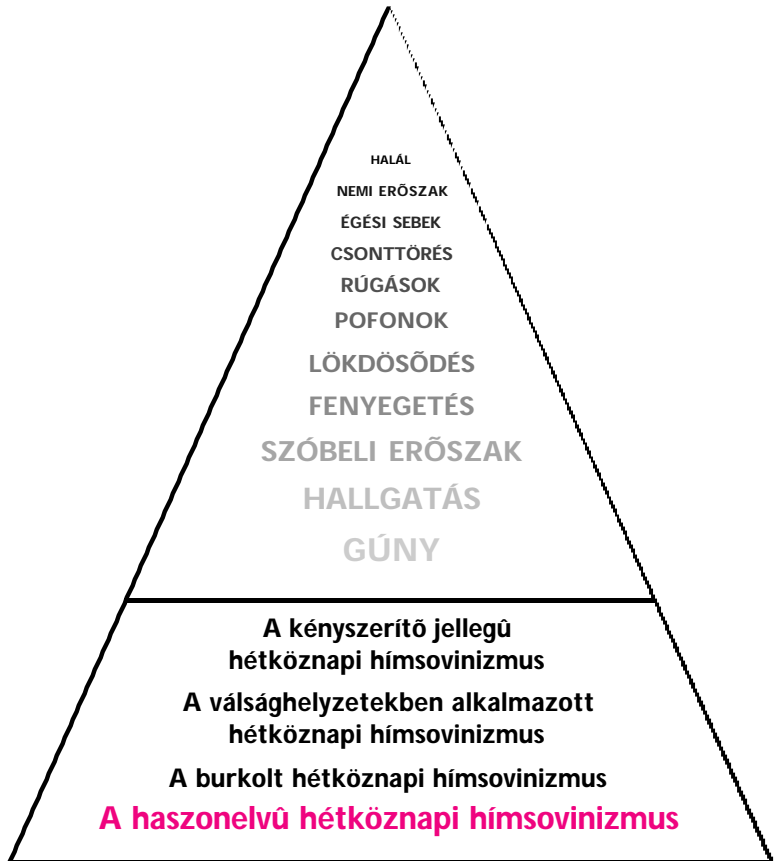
HALÁL
NEMI ERÕSZAK
ÉGÉSI SEBEK
CSONTTÖRÉS
RÚGÁSOK
POFONOK
LÖKDÖSÕDÉS
FENYEGETÉS
SZÓBELI ERÕSZAK
HALLGATÁS
GÚNY

A kényszerítõ jellegû hétköznapi hímsovinizmus
A válsághelyzetekben alkalmazott hétköznapi hímsovinizmus
A burkolt hétköznapi hímsovinizmus
A haszonelvû hétköznapi hímsovinizmus